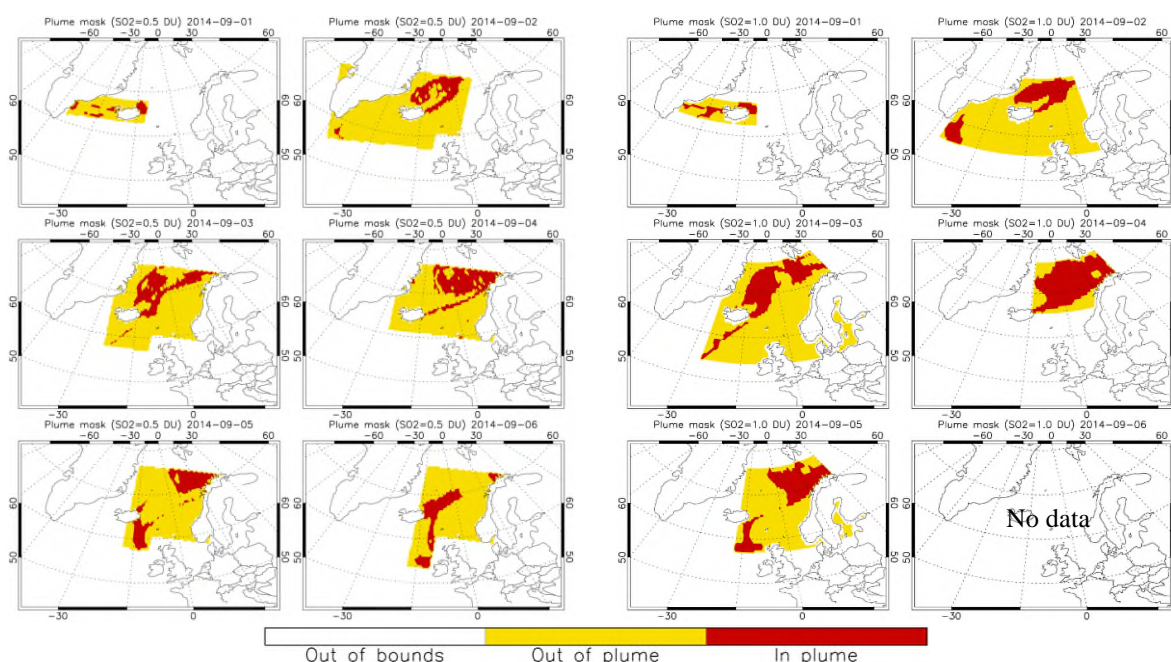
Plume mask (SO2=0.5 DU) 2014-09-01
-60 -30 0 30 60
60
50
-30

Plume mask (SO2=0.5 DU) 2014-09-02
-60 -30 0 30 60
60
50
-30 0

Plume mask (SO2=1.0 DU) 2014-09-01
-60 -30 0 30 60
60
50
-30

Plume mask (SO2=1.0 DU) 2014-09-02
-60 -30 0 30 60
60
50
-30 0

Plume mask (SO2=0.5 DU) 2014-09-03
-60 -30 0 30 60
60
50
-30 0

Plume mask (SO2=0.5 DU) 2014-09-04
-60 -30 0 30 60
60
50
-30 0

Plume mask (SO2=1.0 DU) 2014-09-03
-60 -30 0 30 60
60
50
-30 0

Plume mask (SO2=1.0 DU) 2014-09-04
-60 -30 0 30 60
60
50
-30 0

Plume mask (SO2=0.5 DU) 2014-09-05
-60 -30 0 30 60
60
50
-30 0

Plume mask (SO2=0.5 DU) 2014-09-06
-60 -30 0 30 60
60
50
-30 0

Plume mask (SO2=1.0 DU) 2014-09-05
-60 -30 0 30 60
60
50
-30 0

Plume mask (SO2=1.0 DU) 2014-09-06
-60 -30 0 30 60
No data
-30 0

Out of bounds Out of plume In plume